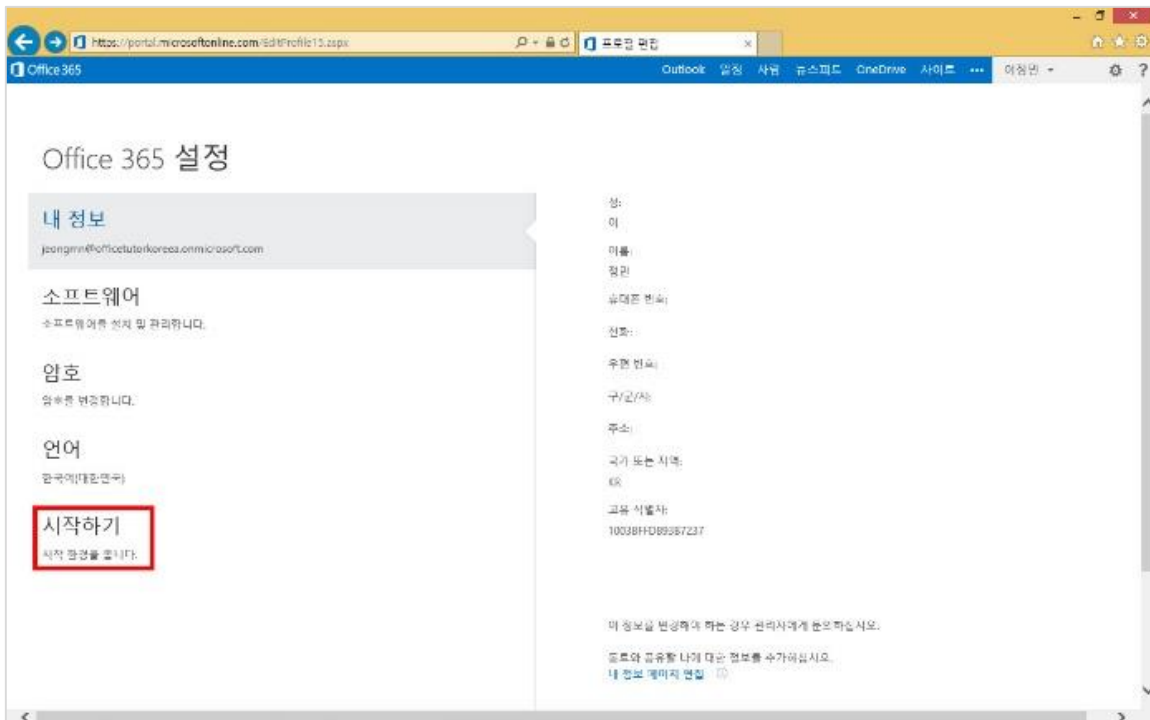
https://portal.microsoftonline.com/EditProfile15.aspx

프로필 편집

Office 365

Outlook 일정 사람 뉴스피드 OneDrive 사이트 ••• 이정민 ▾

Office 365 설정

내 정보
jeongmin@officetutorkorea.onmicrosoft.com

소프트웨어
소프트웨어를 설치 및 관리합니다.

암호
암호를 변경합니다.

언어
한국어(대한민국)

시작하기
시작 환경을 봅니다.

성:
이

이름:
정민

휴대폰 번호:

전화:

우편 번호:

구/군/시:

주소:

국가 또는 지역:
KR

고유 식별자:
10038FFD89387237

이 정보를 변경해야 하는 경우 관리자에게 문의하십시오.

동료와 공유할 나에 대한 정보를 추가하십시오.
내 정보 페이지 편집